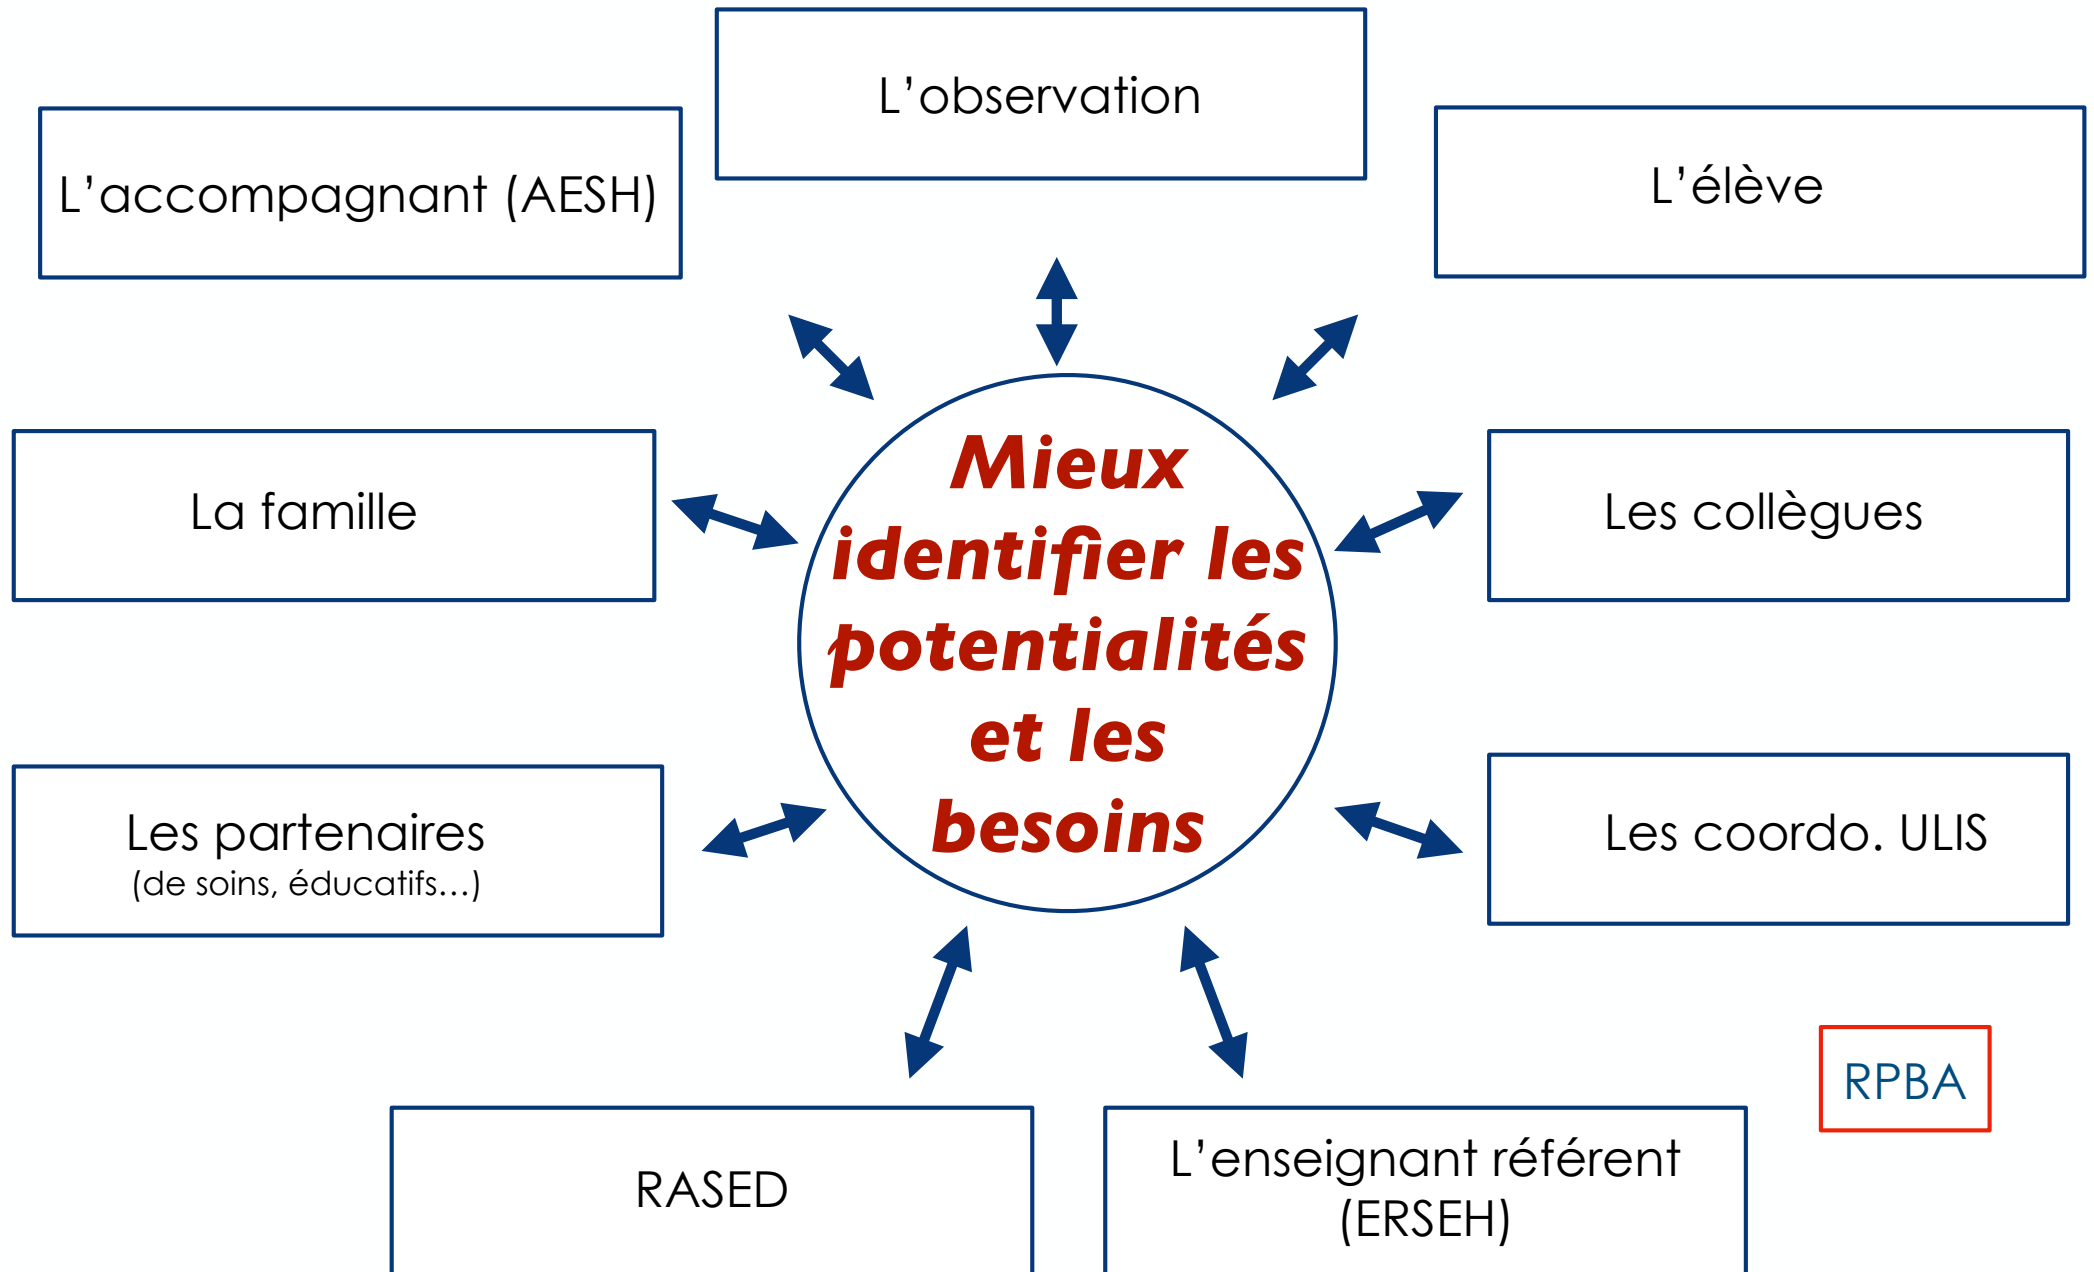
L’observation

L’accompagnant (AESH)

L’élève

La famille

Mieux identifier les potentialités et les besoins

Les collègues

Les partenaires
(de soins, éducatifs…)

Les coordo. ULIS

RPBA

RASED

L’enseignant référent (ERSEH)